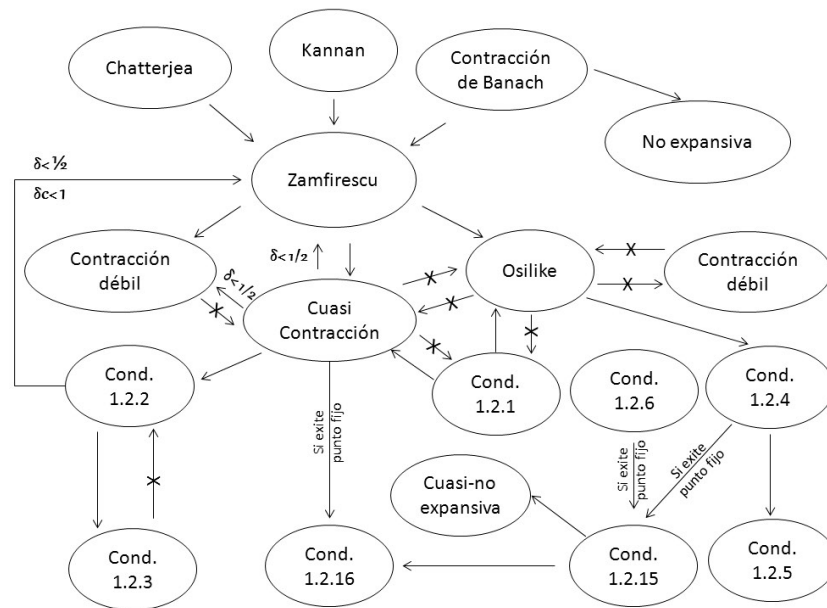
Chatterjea

Kannan

Contracción de Banach

No expansiva

$\delta < \frac{1}{2}$

$\delta c < 1$

Zamfirescu

Contracción débil

$\delta < 1/2$

$\delta < 1/2$

Osilike

Contracción débil

Cuasi Contracción

Cond. 1.2.2

Cond. 1.2.1

Cond. 1.2.6

Cond. 1.2.4

Si exite punto fijo

Si exite punto fijo

Si exite punto fijo

Cuasi-no expansiva

Cond. 1.2.3

Cond. 1.2.16

Cond. 1.2.15

Cond. 1.2.5